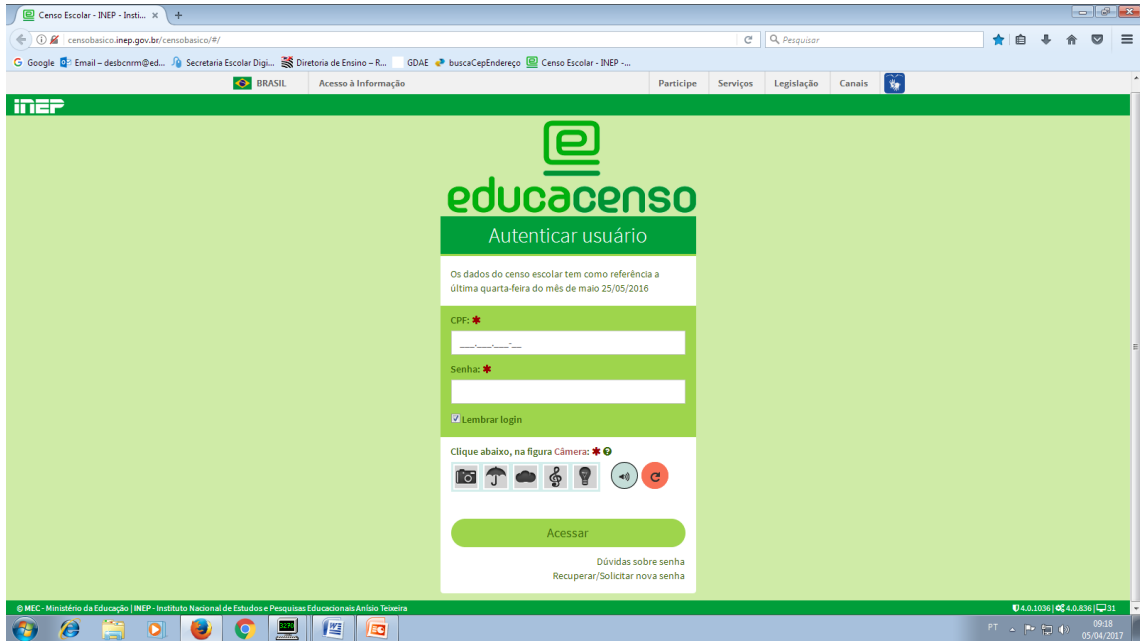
Censo Escolar - INEP - Insti... ×
censobasico.inep.gov.br/censobasico/#/
Pesquisar
Google Email – desbcnrm@ed... Secretaria Escolar Digi... Diretoria de Ensino – R... GDAE buscaCepEndereço Censo Escolar - INEP -...
BRASIL Acesso à Informação Participe Serviços Legislação Canais

INEP

educacenso
Autenticar usuário

Os dados do censo escolar tem como referência a última quarta-feira do mês de maio 25/05/2016

CPF: *
___.___.___-__
Senha: *
Lembrar login

Clique abaixo, na figura Câmera: *

Acessar

Dúvidas sobre senha
Recuperar/Solicitar nova senha

© MEC - Ministério da Educação | INEP - Instituto Nacional de Estudos e Pesquisas Educacionais Anísio Teixeira
4.0.1036 | 4.0.836 | 31

PT 09:18 05/04/2017